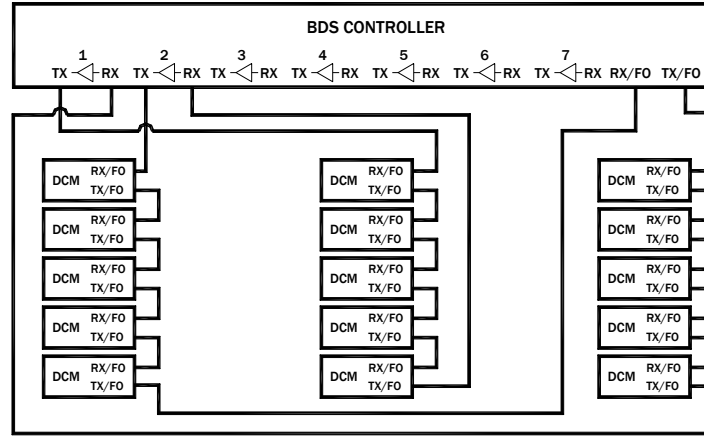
BDS CONTROLLER

1 TX RX 2 TX RX 3 TX RX 4 TX RX 5 TX RX 6 TX RX 7 TX RX RX/FO TX/FO

DCM RX/FO TX/FO
DCM RX/FO TX/FO
DCM RX/FO TX/FO
DCM RX/FO TX/FO
DCM RX/FO TX/FO

DCM RX/FO TX/FO
DCM RX/FO TX/FO
DCM RX/FO TX/FO
DCM RX/FO TX/FO
DCM RX/FO TX/FO

DCM RX/FO TX/FO
DCM RX/FO TX/FO
DCM RX/FO TX/FO
DCM RX/FO TX/FO
DCM RX/FO TX/FO